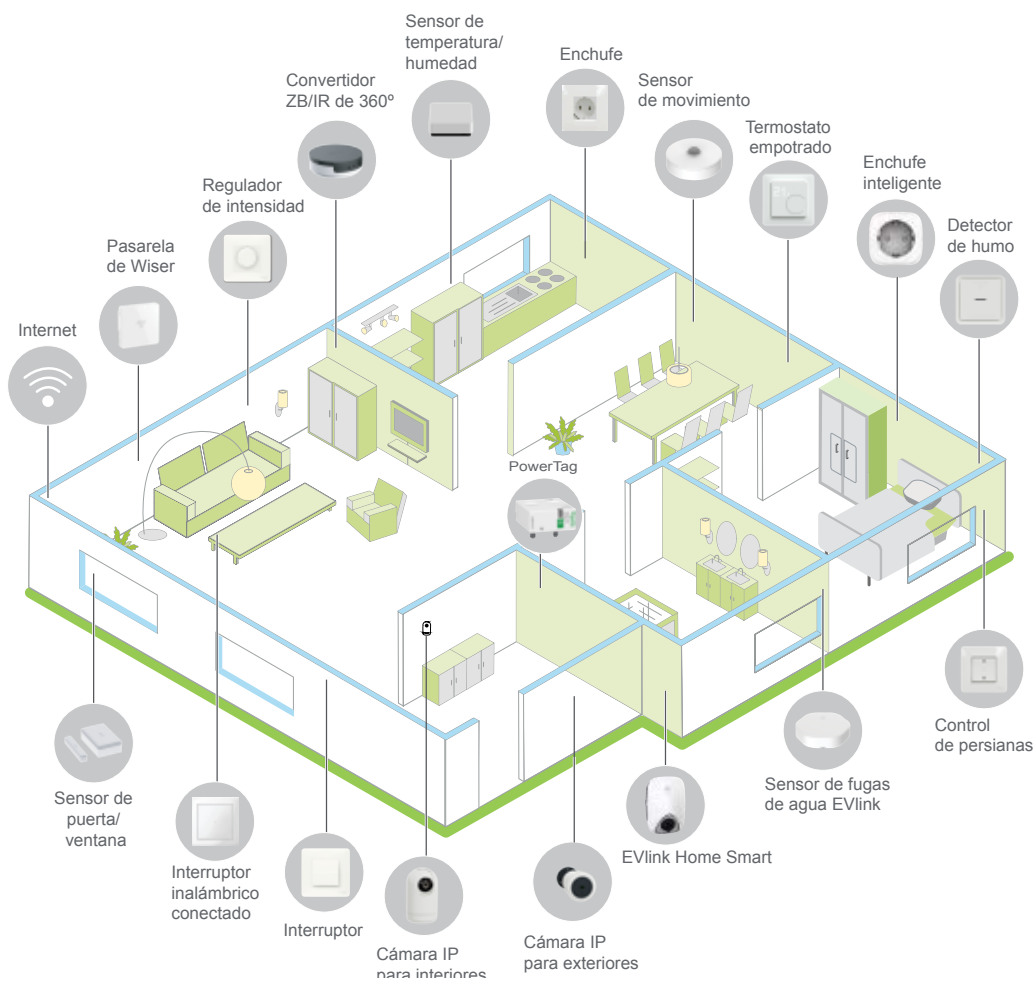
Sensor de temperatura/ humedad

Enchufe

Convertidor ZB/IR de 360º

Sensor de movimiento

Termostato empotrado

Enchufe inteligente

Regulador de intensidad

Pasarela de Wiser

Detector de humo

Internet

PowerTag

Sensor de puerta/ ventana

Interruptor inalámbrico conectado

Interruptor

Cámara IP para interiores

Cámara IP para exteriores

EVlink Home Smart

Sensor de fugas de agua EVlink

Control de persianas